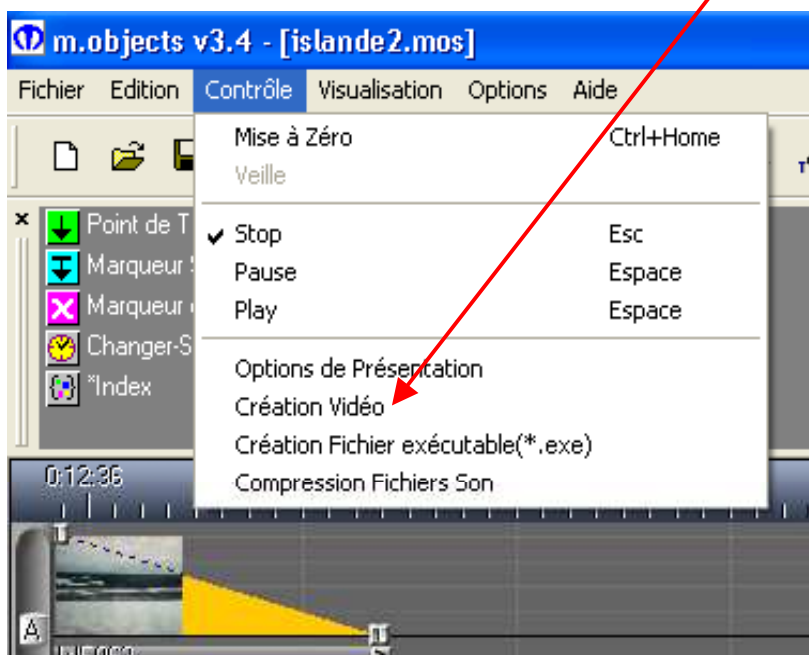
m.objects v3.4 - [islande2.mos]

Fichier Edition Contrôle Visualisation Options Aide

Mise à Zéro Ctrl+Home
Veille

Stop Esc
Pause Espace
Play Espace

Options de Présentation
Création Vidéo
Création Fichier exécutable(*.exe)
Compression Fichiers Son

Point de T
Marqueur
Marqueur
Changer-S
*Index

0:12:36

A